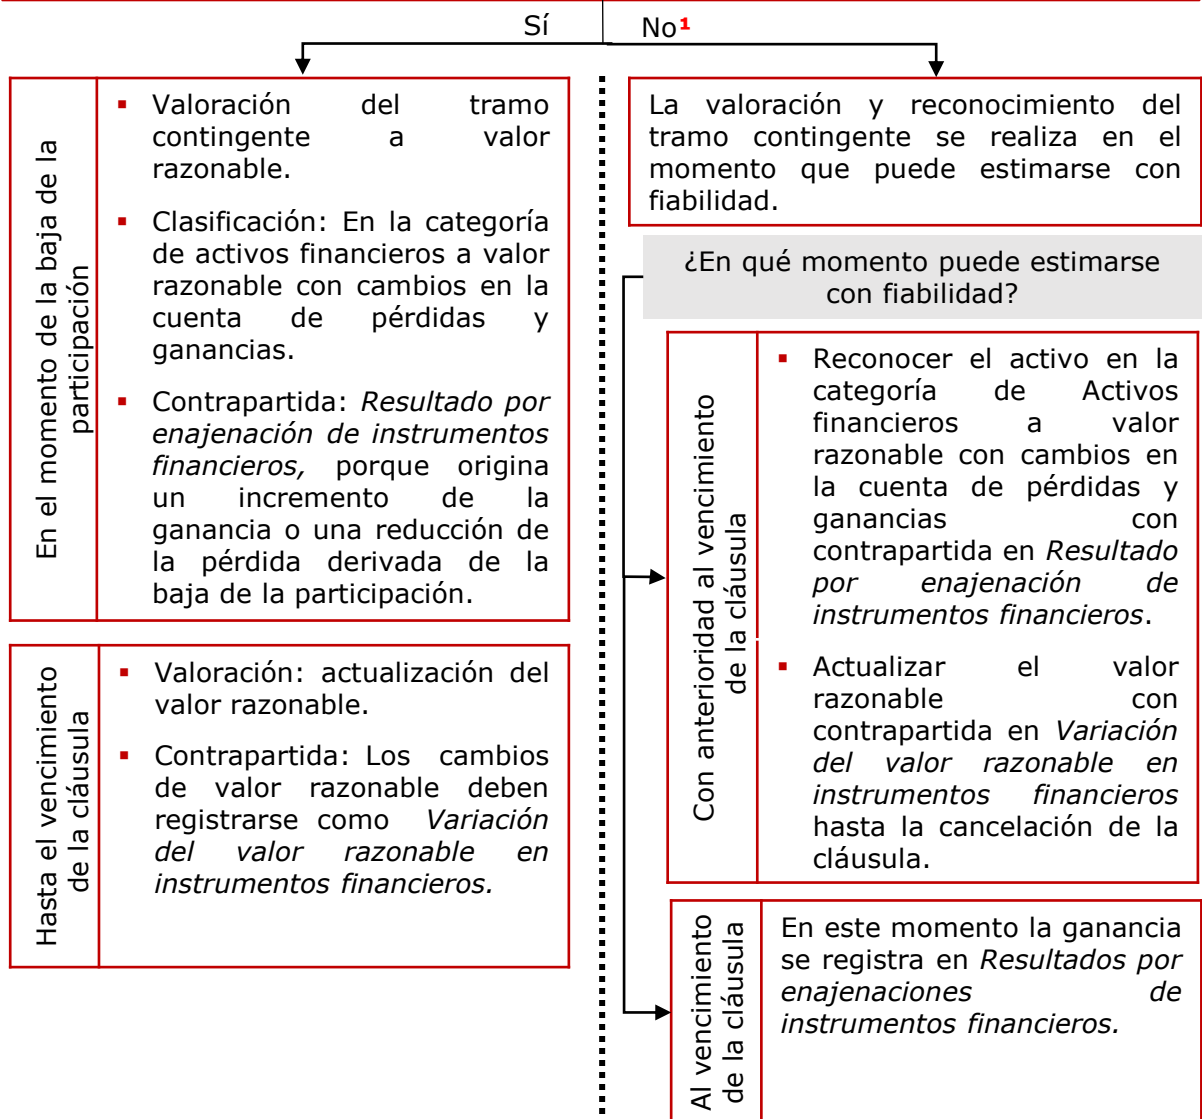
Sí

No¹

En el momento de la baja de la participación

- Valoración del tramo contingente a valor razonable.
- Clasificación: En la categoría de activos financieros a valor razonable con cambios en la cuenta de pérdidas y ganancias.
- Contrapartida: *Resultado por enajenación de instrumentos financieros,* porque origina un incremento de la ganancia o una reducción de la pérdida derivada de la baja de la participación.

Hasta el vencimiento de la cláusula

- Valoración: actualización del valor razonable.
- Contrapartida: Los cambios de valor razonable deben registrarse como *Variación del valor razonable en instrumentos financieros.*

La valoración y reconocimiento del tramo contingente se realiza en el momento que puede estimarse con fiabilidad.

¿En qué momento puede estimarse con fiabilidad?

Con anterioridad al vencimiento de la cláusula

- Reconocer el activo en la categoría de Activos financieros a valor razonable con cambios en la cuenta de pérdidas y ganancias con contrapartida en *Resultado por enajenación de instrumentos financieros*.
- Actualizar el valor razonable con contrapartida en *Variación del valor razonable en instrumentos financieros* hasta la cancelación de la cláusula.

Al vencimiento de la cláusula

En este momento la ganancia se registra en *Resultados por enajenaciones de instrumentos financieros.*